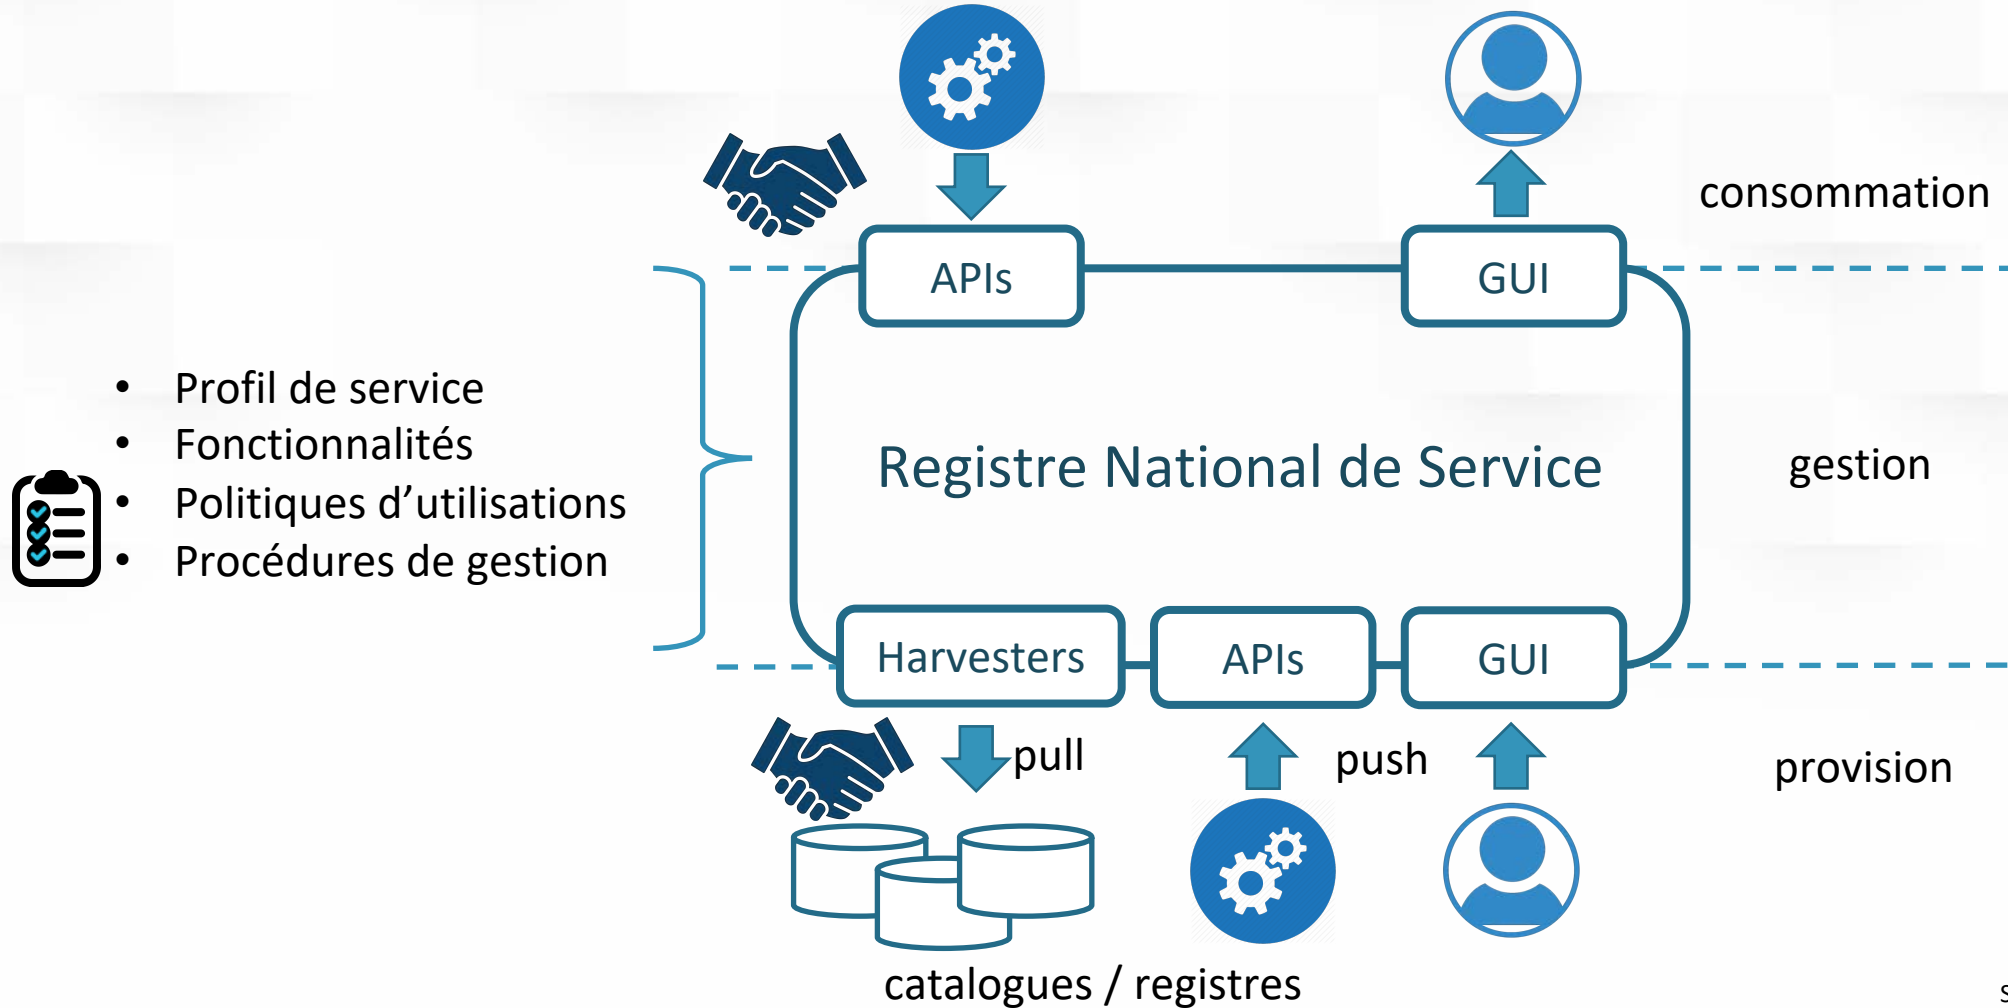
consommation

APIs

GUI

- Profil de service
- Fonctionnalités
- Politiques d’utilisations
- Procédures de gestion

Registre National de Service

gestion

Harvesters

APIs

GUI

pull

push

provision

catalogues / registres

S